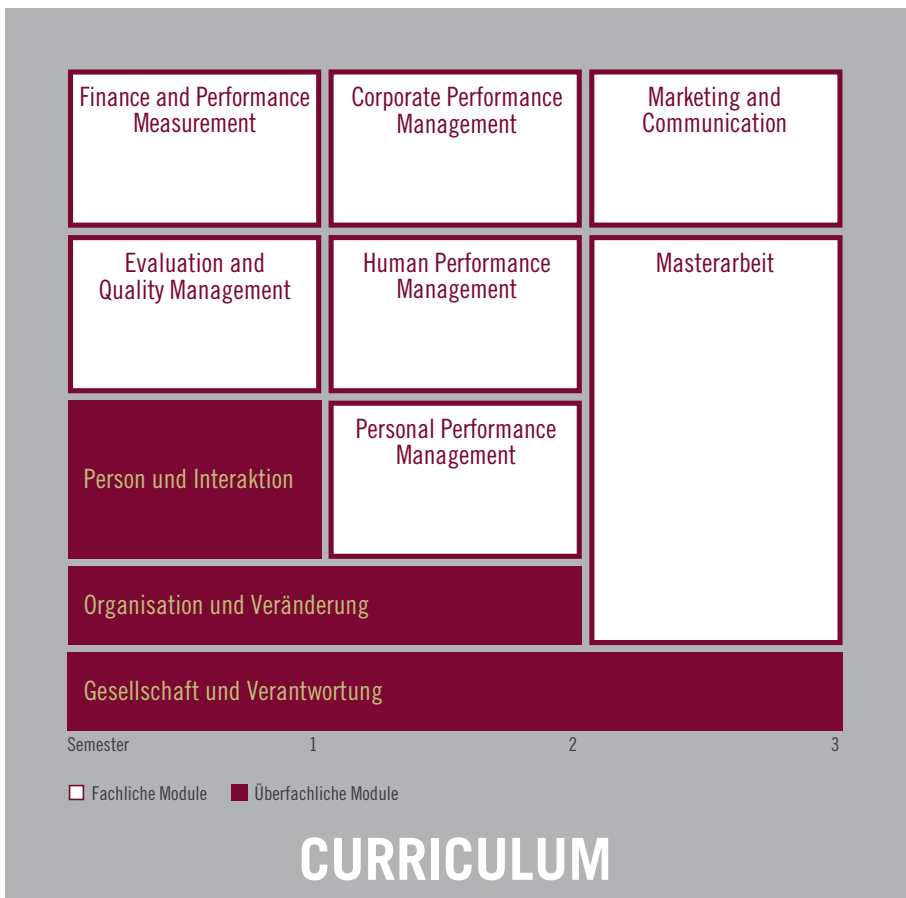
Finance and Performance Measurement

Corporate Performance Management

Marketing and Communication

Evaluation and Quality Management

Human Performance Management

Masterarbeit

Person und Interaktion

Personal Performance Management

Organisation und Veränderung

Gesellschaft und Verantwortung

Semester 1 2 3

Fachliche Module Überfachliche Module

CURRICULUM